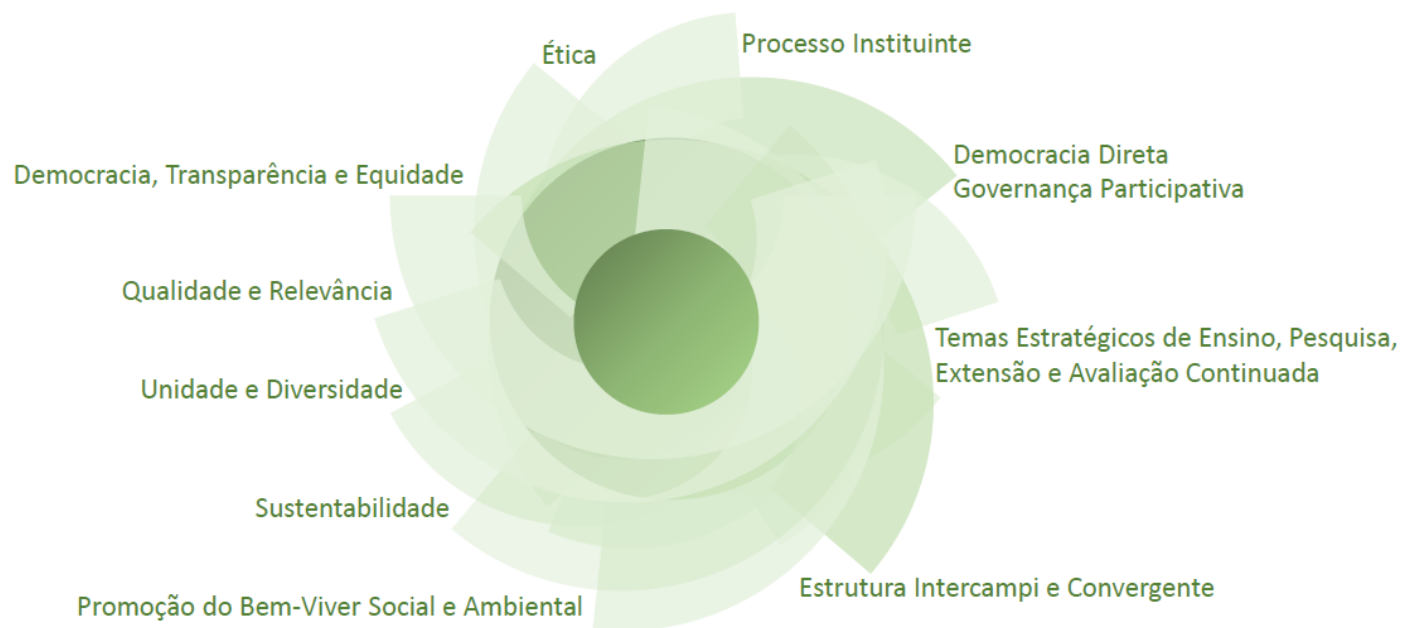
Ética

Processo Instituinte

Democracia Direta
Governança Participativa

Democracia, Transparência e Equidade

Qualidade e Relevância

Temas Estratégicos de Ensino, Pesquisa, Extensão e Avaliação Continuada

Unidade e Diversidade

Sustentabilidade

Estrutura Intercampi e Convergente

Promoção do Bem-Viver Social e Ambiental